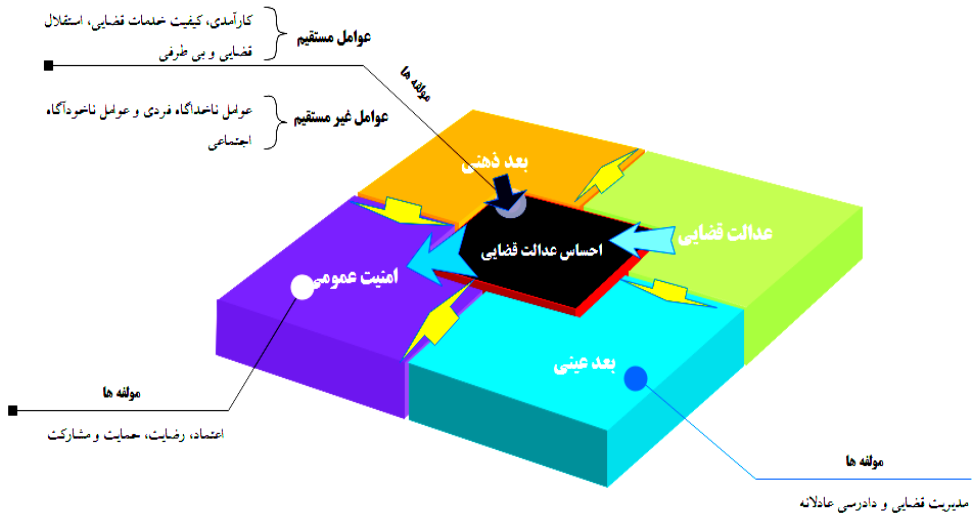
عوامل مستقیم
کارآمدی، کیفیت خدمات قضایی، استقلال قضایی و بی طرفی

عوامل غیر مستقیم
عوامل ناخداگاه، فردی و عوامل ناخودآگاه، اجتماعی

مولفه ها

بعد ذهنی

عدالت قضایی

احساس عدالت قضایی

امنیت عمومی

بعد عینی

مولفه ها
اعتماد، رضایت، حمایت و مشارکت

مولفه ها
مدیریت قضایی و دادرسی عادلانه